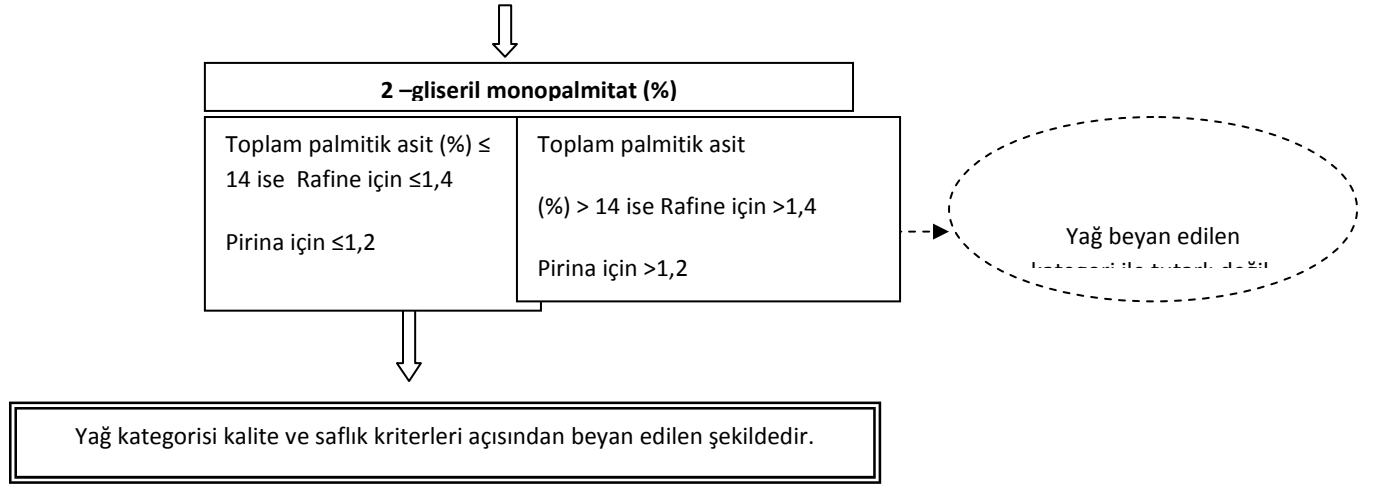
2 –gliseril monopalmitat (%)

Toplam palmitik asit (%) ≤ 14 ise Rafine için ≤1,4

Pirina için ≤1,2

Toplam palmitik asit

(%) > 14 ise Rafine için >1,4

Pirina için >1,2

Yağ beyan edilen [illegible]

Yağ kategorisi kalite ve saflık kriterleri açısından beyan edilen şekildedir.